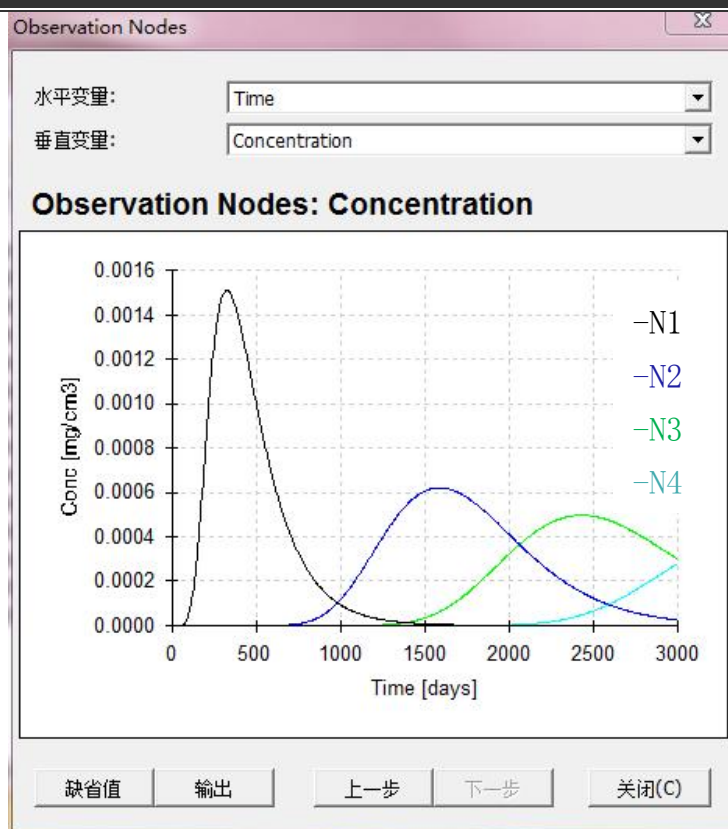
Observation Nodes

水平变量: Time

垂直变量: Concentration

Observation Nodes: Concentration

0.0016
0.0014
0.0012
0.0010
0.0008
0.0006
0.0004
0.0002
0.0000

Conc [mg/cm3]

0 500 1000 1500 2000 2500 3000

Time [days]

—N1
—N2
—N3
—N4

缺省值 输出 上一步 下一步 关闭(C)